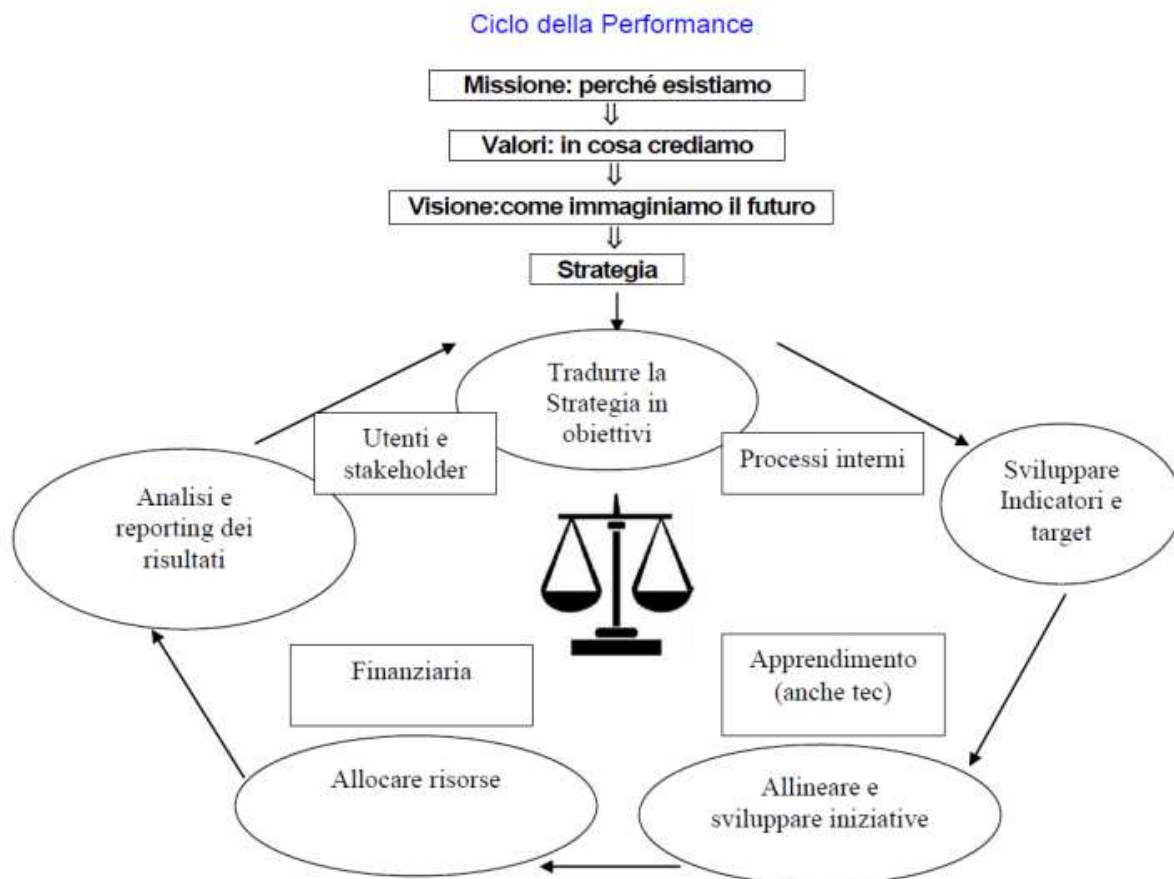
Ciclo della Performance

Missione: perché esistiamo

Valori: in cosa crediamo

Visione:come immaginiamo il futuro

Strategia

Tradurre la Strategia in obiettivi

Utenti e stakeholder

Processi interni

Sviluppare Indicatori e target

Analisi e reporting dei risultati

Finanziaria

Apprendimento (anche tec)

Allocare risorse

Allineare e sviluppare iniziative